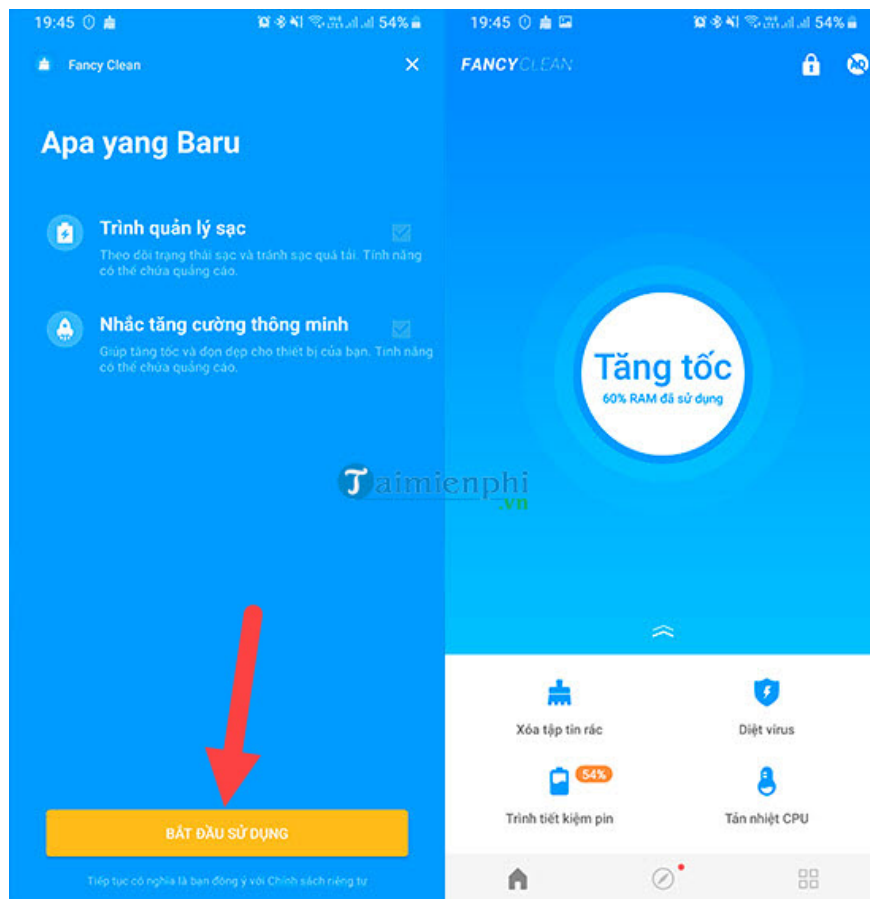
19:45 54%

Fancy Clean

Apa yang Baru

Trình quản lý sạc
Theo dõi trạng thái sạc và tránh sạc quá tải. Tính năng có thể chứa quảng cáo.

Nhắc tăng cường thông minh
Giúp tăng tốc và dọn dẹp cho thiết bị của bạn. Tính năng có thể chứa quảng cáo.

BẮT ĐẦU SỬ DỤNG

Tiếp tục có nghĩa là bạn đồng ý với Chính sách riêng tư

19:45 54%

FANCY CLEAN

Tăng tốc
60% RAM đã sử dụng

Taimienphi.vn

Xóa tập tin rác

Diệt virus

54%
Trình tiết kiệm pin

Tản nhiệt CPU